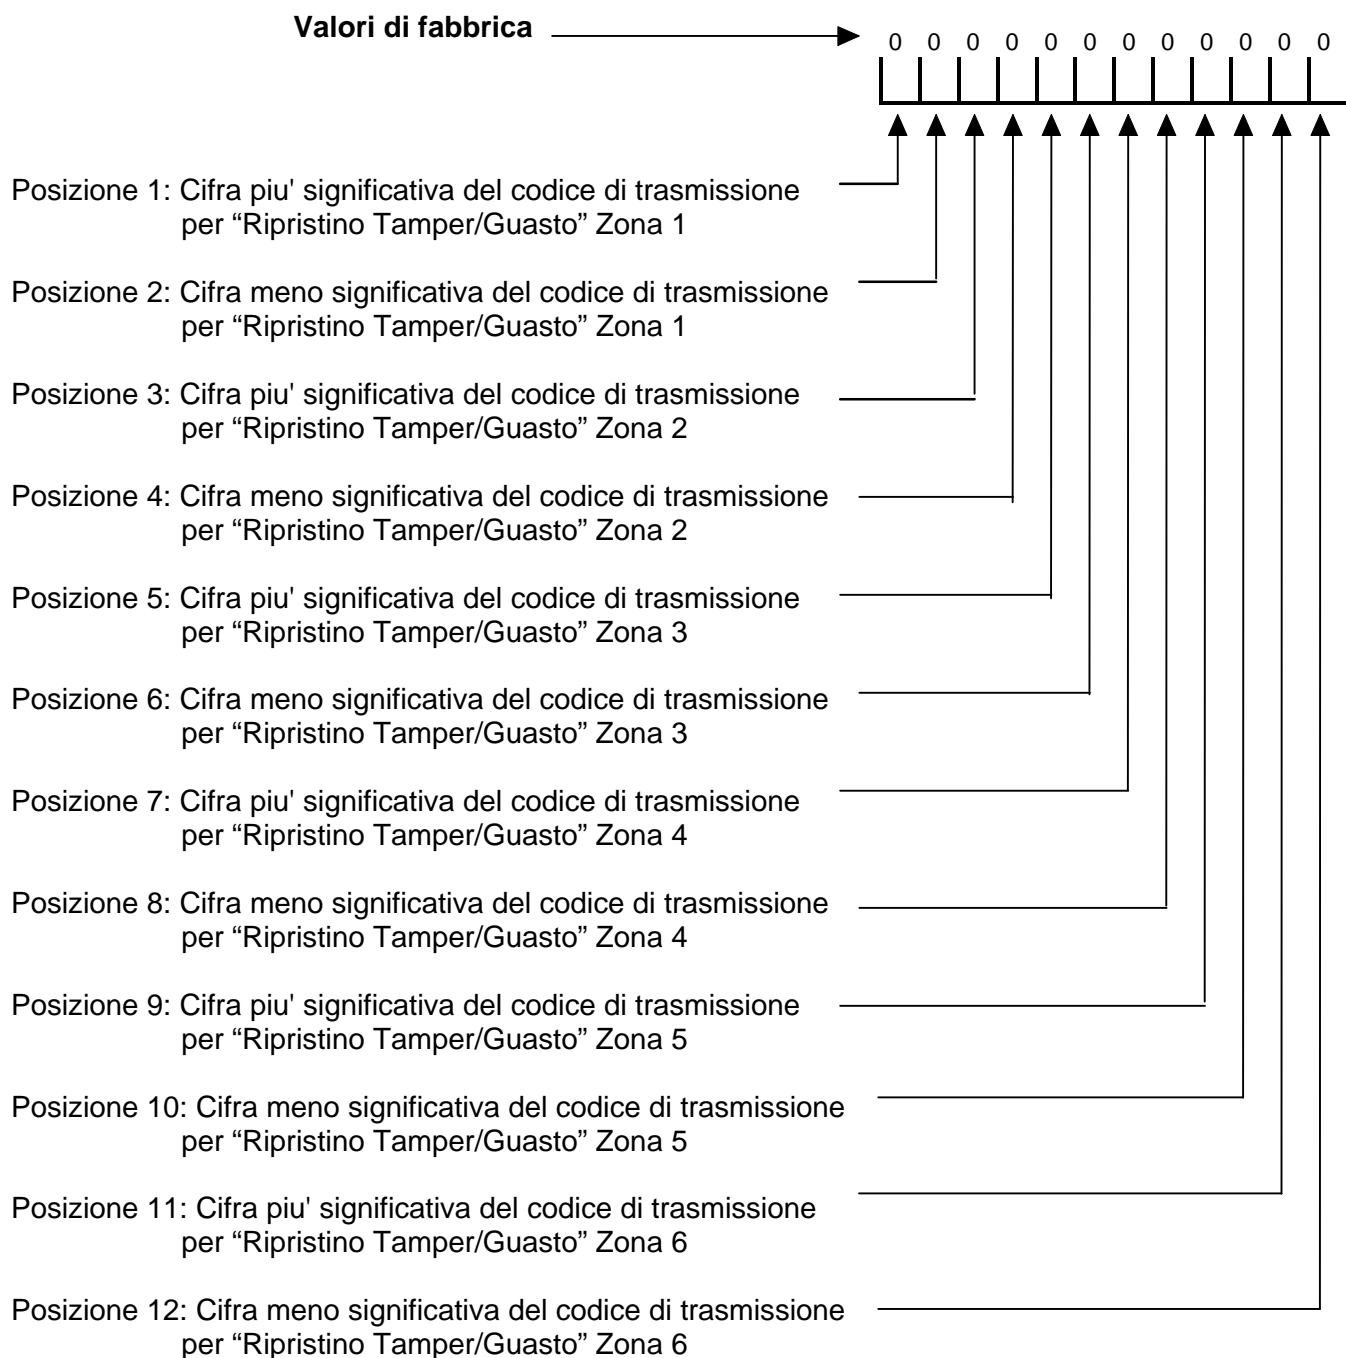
Valori di fabbrica

0 0 0 0 0 0 0 0 0 0 0 0

Posizione 1: Cifra piu' significativa del codice di trasmissione per “Ripristino Tamper/Guasto” Zona 1

Posizione 2: Cifra meno significativa del codice di trasmissione per “Ripristino Tamper/Guasto” Zona 1

Posizione 3: Cifra piu' significativa del codice di trasmissione per “Ripristino Tamper/Guasto” Zona 2

Posizione 4: Cifra meno significativa del codice di trasmissione per “Ripristino Tamper/Guasto” Zona 2

Posizione 5: Cifra piu' significativa del codice di trasmissione per “Ripristino Tamper/Guasto” Zona 3

Posizione 6: Cifra meno significativa del codice di trasmissione per “Ripristino Tamper/Guasto” Zona 3

Posizione 7: Cifra piu' significativa del codice di trasmissione per “Ripristino Tamper/Guasto” Zona 4

Posizione 8: Cifra meno significativa del codice di trasmissione per “Ripristino Tamper/Guasto” Zona 4

Posizione 9: Cifra piu' significativa del codice di trasmissione per “Ripristino Tamper/Guasto” Zona 5

Posizione 10: Cifra meno significativa del codice di trasmissione per “Ripristino Tamper/Guasto” Zona 5

Posizione 11: Cifra piu' significativa del codice di trasmissione per “Ripristino Tamper/Guasto” Zona 6

Posizione 12: Cifra meno significativa del codice di trasmissione per “Ripristino Tamper/Guasto” Zona 6